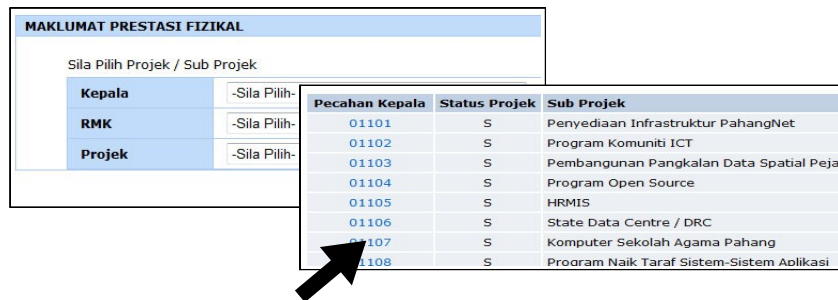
MAKLUMAT PRESTASI FIZIKAL

Sila Pilih Projek / Sub Projek

| Kepala | -Sila Pilih- |
|---|---|
| RMK | -Sila Pilih- |
| Projek | -Sila Pilih- |

| Pecahan Kepala | Status Projek | Sub Projek |
|---|---|---|
| 01101 | S | Penyediaan Infrastruktur PahangNet |
| 01102 | S | Program Komuniti ICT |
| 01103 | S | Pembangunan Pangkalan Data Spatial Peja |
| 01104 | S | Program Open Source |
| 01105 | S | HRMIS |
| 01106 | S | State Data Centre / DRC |
| 01107 | S | Komputer Sekolah Agama Pahang |
| 01108 | S | Program Naik Taraf Sistem-Sistem Aplikasi |